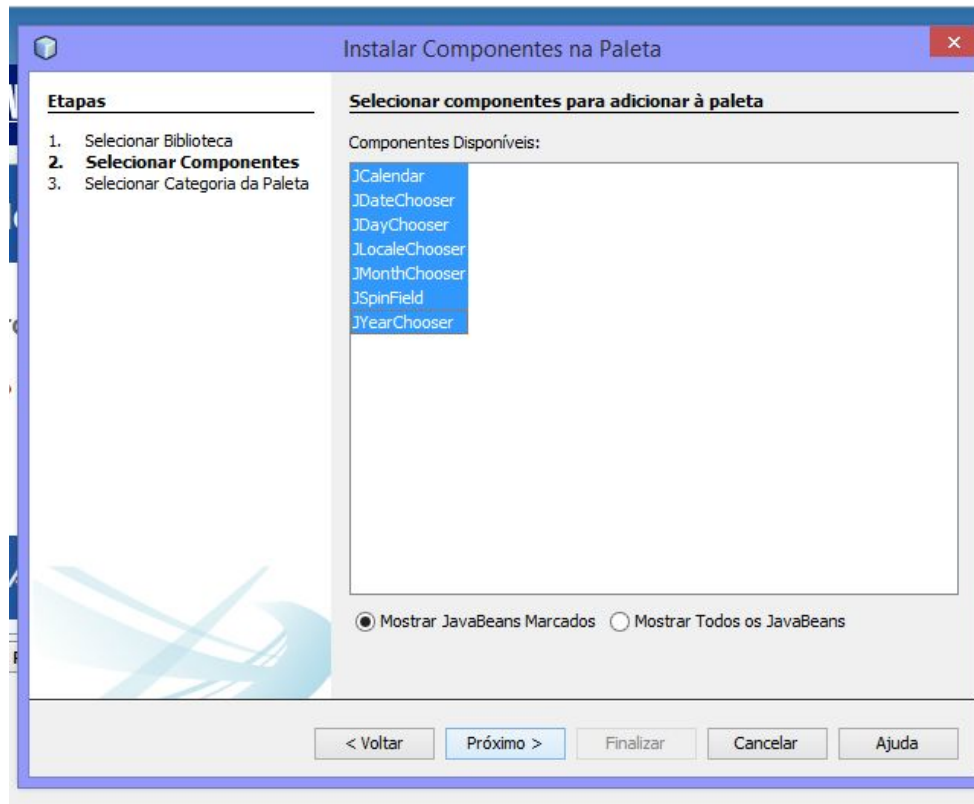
Instalar Componentes na Paleta

Etapas

1. Selecionar Biblioteca
2. **Selecionar Componentes**
3. Selecionar Categoria da Paleta

Selecionar componentes para adicionar à paleta

Componentes Disponíveis:

JCalendar
JDateChooser
JDayChooser
JLocaleChooser
JMonthChooser
JSpinField
JYearChooser

Mostrar JavaBeans Marcados
Mostrar Todos os JavaBeans

< Voltar
Próximo >
Finalizar
Cancelar
Ajuda